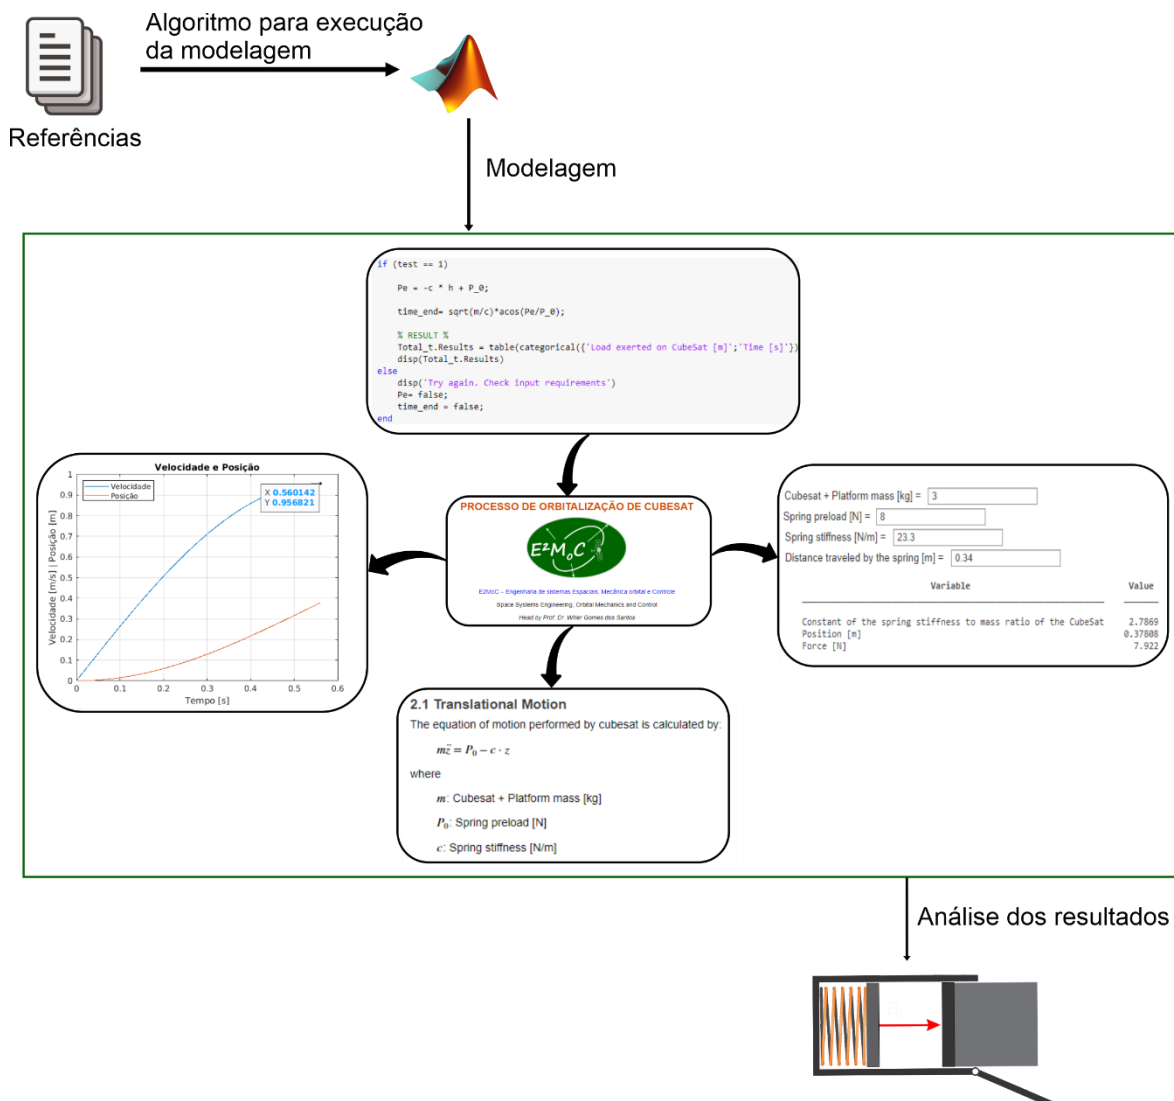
Algoritmo para execução da modelagem

Referências

Modelagem

if (test == 1)

Pe = -c * h + P_0;

time_end= sqrt(m/c)*acos(Pe/P_0);

% RESULT %
Total_t.Results = table(categorical({'Load exerted on CubeSat [m]';'Time [s]'})
disp(Total_t.Results)
else
disp('Try again. Check input requirements')
Pe= false;
time_end = false;
end

Velocidade e Posição

Velocidade
Posição

X 0.560142
Y 0.956821

Velocidade [m/s] | Posição [m]

Tempo [s]

1
0.9
0.8
0.7
0.6
0.5
0.4
0.3
0.2
0.1
0

0 0.1 0.2 0.3 0.4 0.5 0.6

PROCESSO DE ORBITALIZAÇÃO DE CUBESAT

E²M₀C

E2MoC – Engenharia de sistemas Espaciais, Mecânica orbital e Controle

Space Systems Engineering, Orbital Mechanics and Control

Head by Prof. Dr. Willer Gomes dos Santos

Cubesat + Platform mass [kg] = 3

Spring preload [N] = 8

Spring stiffness [N/m] = 23.3

Distance traveled by the spring [m] = 0.34

| Variable | Value |
|---|---|
| Constant of the spring stiffness to mass ratio of the CubeSat | 2.7869 |
| Position [m] | 0.37808 |
| Force [N] | 7.922 |

2.1 Translational Motion

The equation of motion performed by cubesat is calculated by:

$m\ddot{z} = P_0 - c \cdot z$

where

$m$: Cubesat + Platform mass [kg]

$P_0$: Spring preload [N]

$c$: Spring stiffness [N/m]

Análise dos resultados